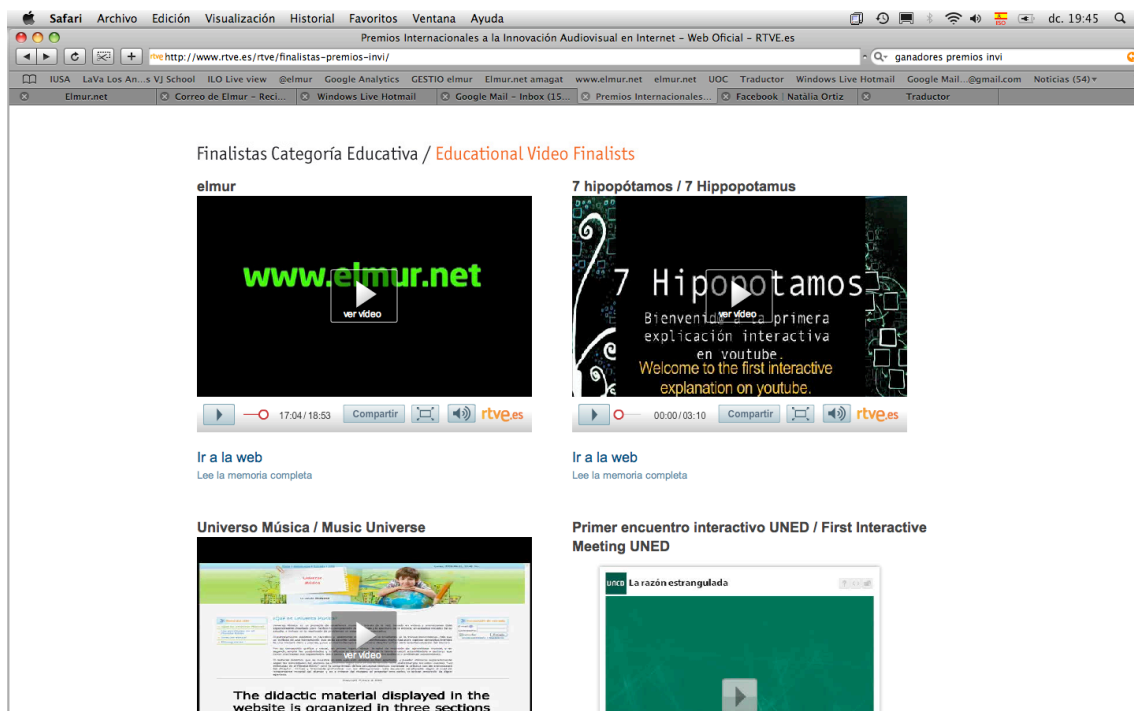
Safari Archivo Edición Visualización Historial Favoritos Ventana Ayuda dc. 19:45

Premios Internacionales a la Innovación Audiovisual en Internet - Web Oficial - RTVE.es

http://www.rtve.es/rtve/finalistas-premios-invi/

ganadores premios invi

IUSA LaVa Los An...s VJ School ILO Live view @elmur Google Analytics GESTIO elmur Elmur.net amagat www.elmur.net elmur.net UOC Traductor Windows Live Hotmail Google Mail...@gmail.com Noticias (54)

Elmur.net | Correo de Elmur - Reci... | Windows Live Hotmail | Google Mail - Inbox (15... | Premios Internacionales... | Facebook | Natàlia Ortiz | Traductor

Finalistas Categoría Educativa / Educational Video Finalists

elmur

www.elmur.net

ver video

17:04 / 18:53 Compartir rtve.es

Ir a la web

Lee la memoria completa

7 hipopótamos / 7 Hippopotamus

7 Hipopotamos

ver video

Bienvenido a la primera explicación interactiva en youtube.

Welcome to the first interactive explanation on youtube.

00:00 / 03:10 Compartir rtve.es

Ir a la web

Lee la memoria completa

Universo Música / Music Universe

ver video

The didactic material displayed in the website is organized in three sections

Primer encuentro interactivo UNED / First Interactive Meeting UNED

UNED La razón estrangulada